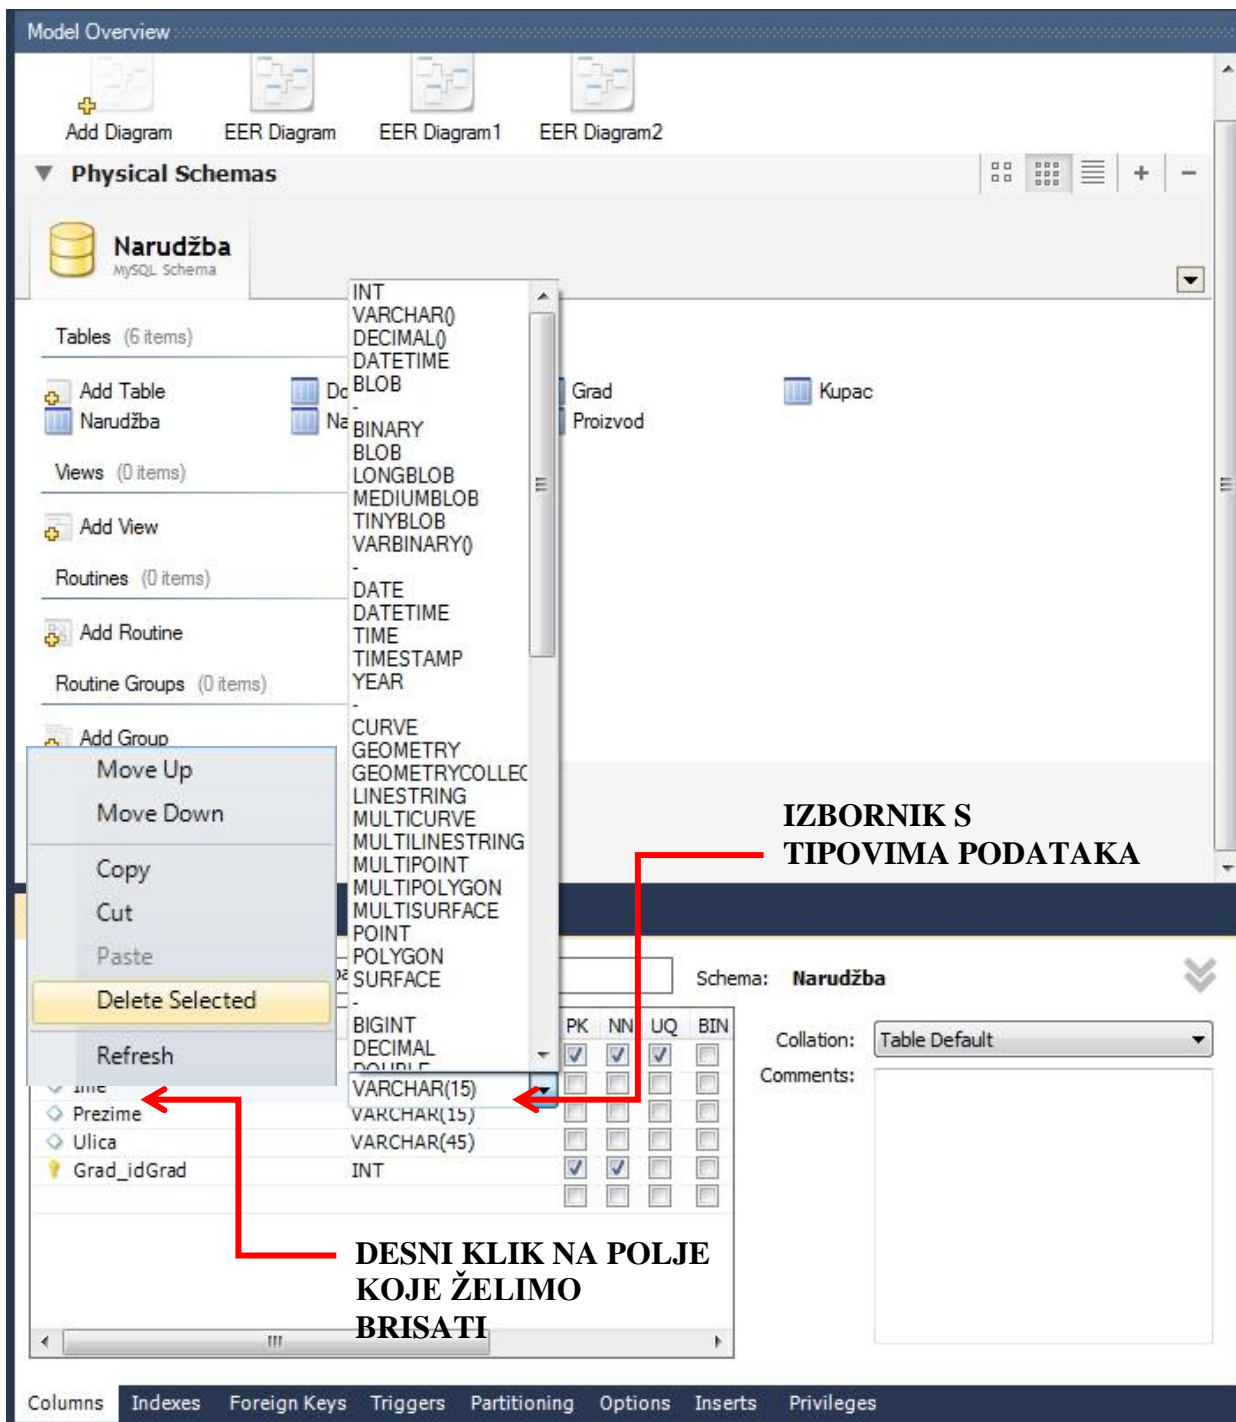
Model Overview

Add Diagram EER Diagram EER Diagram1 EER Diagram2

Physical Schemas

Narudžba
MySQL Schema

Tables (6 items)

Add Table Do Grad Kupac
Narudžba Na Proizvod

Views (0 items)

Add View

Routines (0 items)

Add Routine

Routine Groups (0 items)

Add Group

INT
VARCHAR()
DECIMAL()
DATETIME
BLOB
-
BINARY
BLOB
LONGBLOB
MEDIUMBLOB
TINYBLOB
VARBINARY()
-
DATE
DATETIME
TIME
TIMESTAMP
YEAR
-
CURVE
GEOMETRY
GEOMETRYCOLLEC
LINESTRING
MULTICURVE
MULTILINESTRING
MULTIPOINT
MULTIPOLYGON
MULTISURFACE
POINT
POLYGON
SURFACE
-
BIGINT
DECIMAL
DOUBLE

Move Up
Move Down
Copy
Cut
Paste
Delete Selected
Refresh

IZBORNIK S TIPOVIMA PODATAKA

Schema: Narudžba

PK NN UQ BIN

Collation: Table Default
Comments:

Ime VARCHAR(15)
Prezime VARCHAR(15)
Ulica VARCHAR(45)
Grad_idGrad INT

DESNI KLIK NA POLJE KOJE ŽELIMO BRISATI

Columns Indexes Foreign Keys Triggers Partitioning Options Inserts Privileges